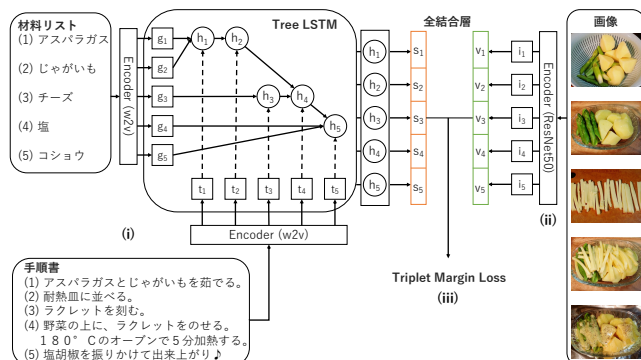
材料リスト
(1) アスパラガス
(2) じゃがいも
(3) チーズ
(4) 塩
(5) コショウ

Encoder (w2v)

Tree LSTM

$g_1$ $g_2$ $g_3$ $g_4$ $g_5$

$h_1$ $h_2$ $h_3$ $h_4$ $h_5$

$t_1$ $t_2$ $t_3$ $t_4$ $t_5$

Encoder (w2v)

(i)

$h_1$ $h_2$ $h_3$ $h_4$ $h_5$

全結合層

$s_1$ $s_2$ $s_3$ $s_4$ $s_5$

$v_1$ $v_2$ $v_3$ $v_4$ $v_5$

$i_1$ $i_2$ $i_3$ $i_4$ $i_5$

Encoder (ResNet50)

(ii)

画像

Triplet Margin Loss
(iii)

手順書
(1) アスパラガスとじゃがいもを茹でる。
(2) 耐熱皿に並べる。
(3) ラクレットを刻む。
(4) 野菜の上に、ラクレットをのせる。
１８０° Cのオーブンで５分加熱する。
(5) 塩胡椒を振りかけて出来上がり♪